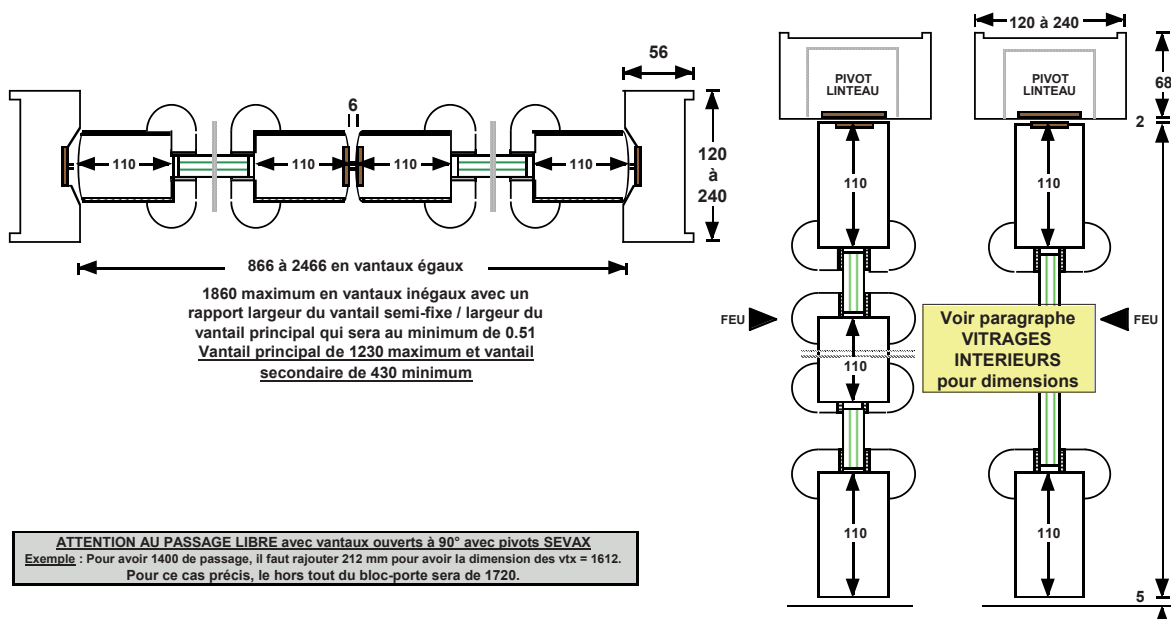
56

6

110

110

110

110

120 à 240

866 à 2466 en vantaux égaux

1860 maximum en vantaux inégaux avec un rapport largeur du vantail semi-fixe / largeur du vantail principal qui sera au minimum de 0.51
Vantail principal de 1230 maximum et vantail secondaire de 430 minimum

ATTENTION AU PASSAGE LIBRE avec vantaux ouverts à 90° avec pivots SEVAX
Exemple : Pour avoir 1400 de passage, il faut rajouter 212 mm pour avoir la dimension des vtx = 1612.
Pour ce cas précis, le hors tout du bloc-porte sera de 1720.

120 à 240

PIVOT LINTEAU

PIVOT LINTEAU

68

2

110

110

FEU

Voir paragraphe VITRAGES INTERIEURS pour dimensions

FEU

110

110

110

5